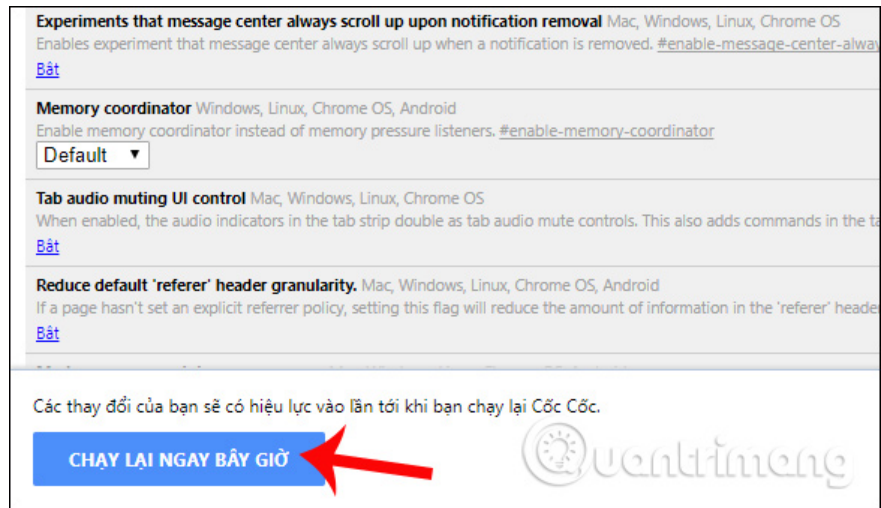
Experiments that message center always scroll up upon notification removal Mac, Windows, Linux, Chrome OS
Enables experiment that message center always scroll up when a notification is removed. #enable-message-center-alway
Bật

Memory coordinator Windows, Linux, Chrome OS, Android
Enable memory coordinator instead of memory pressure listeners. #enable-memory-coordinator
Default ▼

Tab audio muting UI control Mac, Windows, Linux, Chrome OS
When enabled, the audio indicators in the tab strip double as tab audio mute controls. This also adds commands in the ta
Bật

Reduce default 'referer' header granularity. Mac, Windows, Linux, Chrome OS, Android
If a page hasn't set an explicit referrer policy, setting this flag will reduce the amount of information in the 'referer' header
Bật

Các thay đổi của bạn sẽ có hiệu lực vào lần tới khi bạn chạy lại Cốc Cốc.

CHẠY LẠI NGAY BÂY GIỜ

Quantrimang